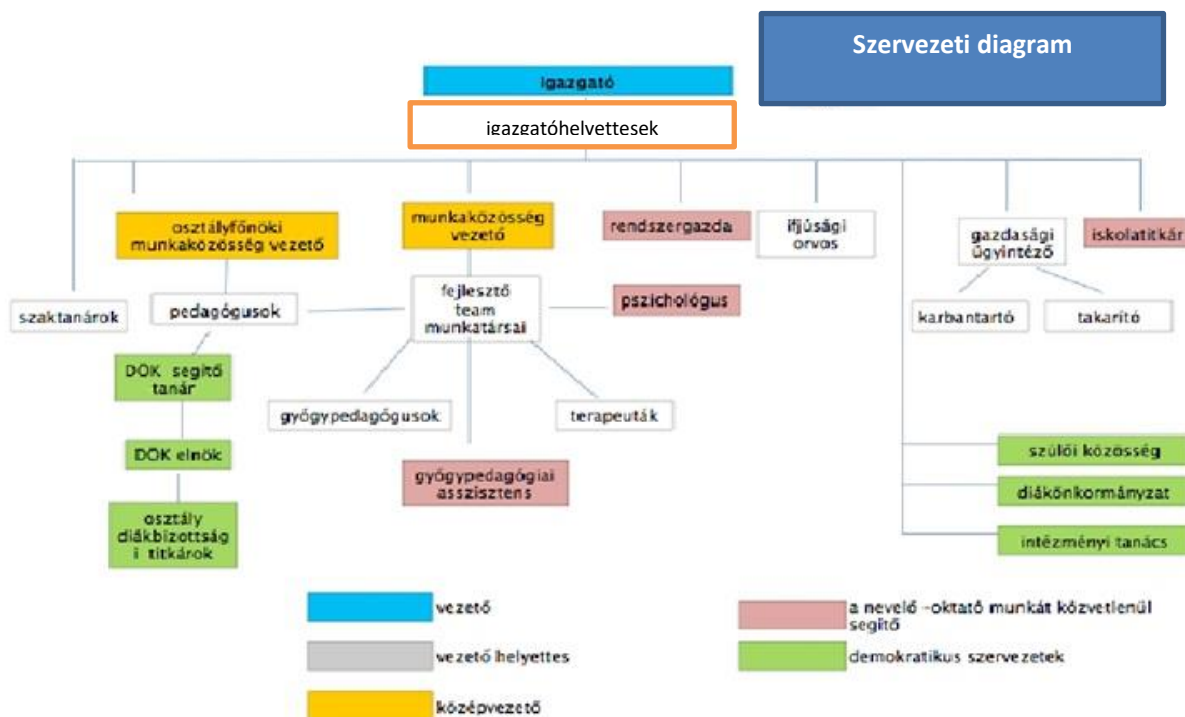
Szervezeti diagram

igazgató

igazgatóhelyettesek

osztályfőnöki munkaközösség vezető

munkaközösség vezető

rendszergazda

ifjúsági orvos

gazdasági ügyintéző

iskolatitkár

szaktanárok

pedagógusok

fejlesztő team munkatársai

pszichológus

karbantartó

takarító

DÖK segítő tanár

gyógypedagógusok

terapeuták

DÖK elnök

gyógypedagógiai asszisztens

szülői közösség

diákönkormányzat

osztály diákbizottság i titkárok

intézményi tanács

vezető

a nevelő -oktató munkát közvetlenül segítő

vezető helyettes

demokratikus szervezetek

középvezető